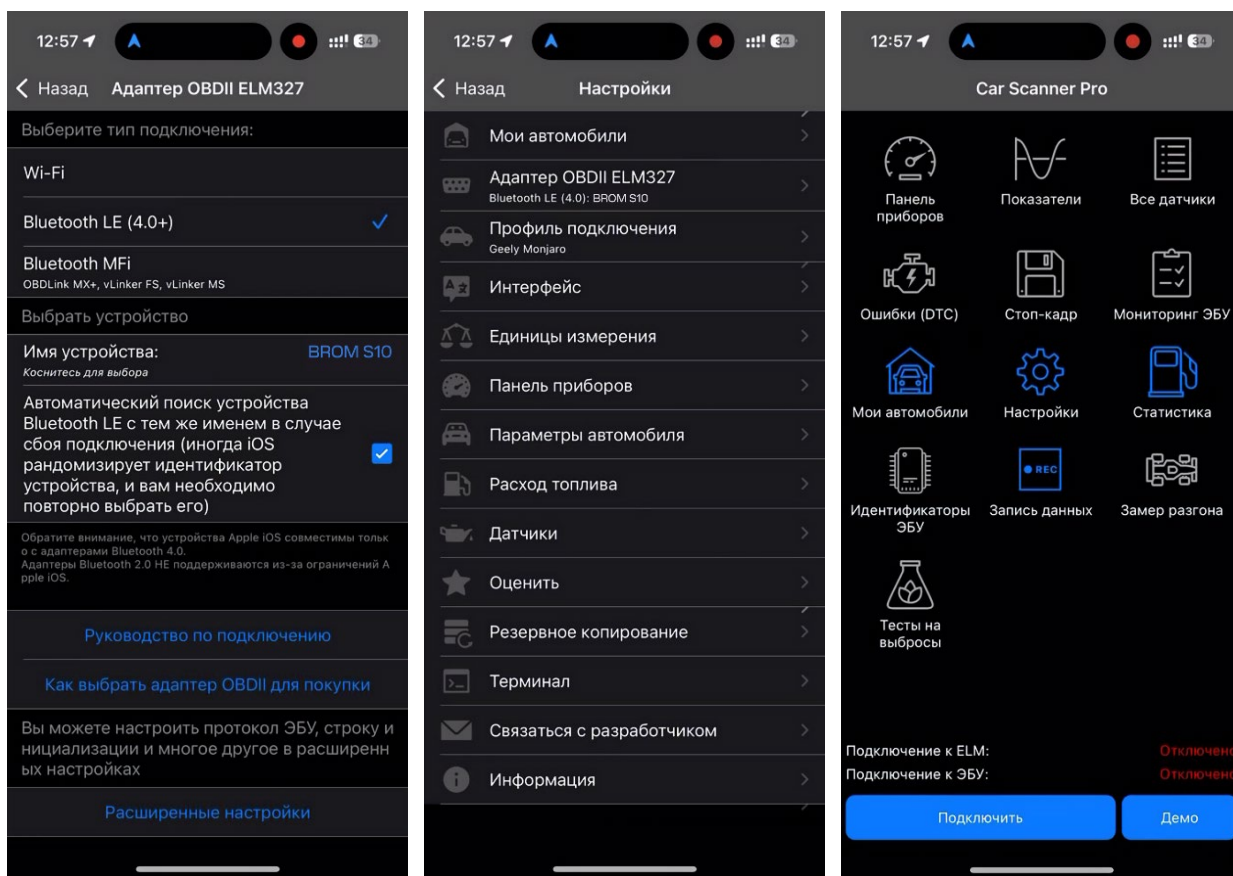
12:57 34

Назад Адаптер OBDII ELM327

Выберите тип подключения:

Wi-Fi

Bluetooth LE (4.0+)

Bluetooth MFi
OBDLink MX+, vLinker FS, vLinker MS

Выбрать устройство

Имя устройства: BROM S10
Коснитесь для выбора

Автоматический поиск устройства Bluetooth LE с тем же именем в случае сбоя подключения (иногда iOS рандомизирует идентификатор устройства, и вам необходимо повторно выбрать его)

Обратите внимание, что устройства Apple iOS совместимы толь
о с адаптерами Bluetooth 4.0.
Адаптеры Bluetooth 2.0 НЕ поддерживаются из-за ограничений A
pple iOS.

Руководство по подключению

Как выбрать адаптер OBDII для покупки

Вы можете настроить протокол ЭБУ, строку и нициализации и многое другое в расширенн ых настройках

Расширенные настройки

12:57 34

Назад Настройки

Мои автомобили

Адаптер OBDII ELM327
Bluetooth LE (4.0): BROM S10

Профиль подключения
Geely Monjaro

Интерфейс

Единицы измерения

Панель приборов

Параметры автомобиля

Расход топлива

Датчики

Оценить

Резервное копирование

Терминал

Связаться с разработчиком

Информация

12:57 34

Car Scanner Pro

Панель приборов

Показатели

Все датчики

Ошибки (DTC)

Стоп-кадр

Мониторинг ЭБУ

Мои автомобили

Настройки

Статистика

Идентификаторы ЭБУ

REC
Запись данных

Замер разгона

Тесты на выбросы

Подключение к ELM: Отключено

Подключение к ЭБУ: Отключено

Подключить

Демо